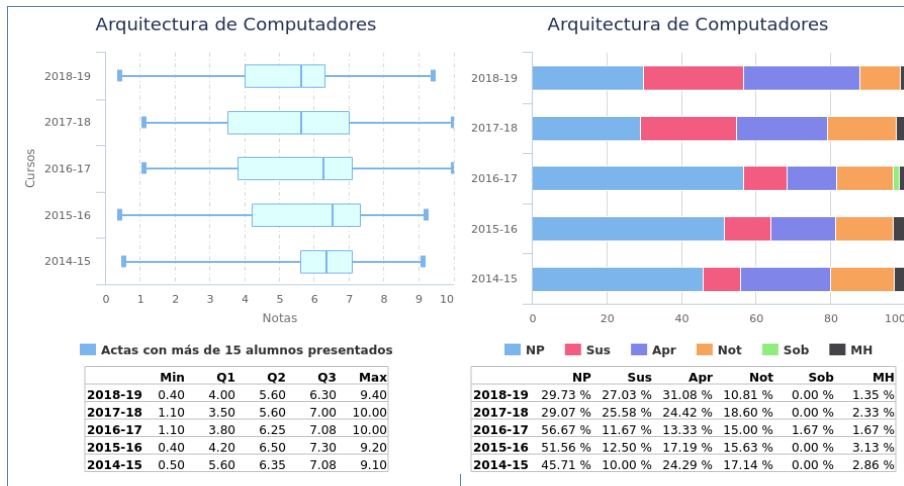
Arquitectura de Computadores

Cursos

2018-19
2017-18
2016-17
2015-16
2014-15

0 1 2 3 4 5 6 7 8 9 10

Notas

Actas con más de 15 alumnos presentados

| | Min | Q1 | Q2 | Q3 | Max |
|---|---|---|---|---|---|
| 2018-19 | 0.40 | 4.00 | 5.60 | 6.30 | 9.40 |
| 2017-18 | 1.10 | 3.50 | 5.60 | 7.00 | 10.00 |
| 2016-17 | 1.10 | 3.80 | 6.25 | 7.08 | 10.00 |
| 2015-16 | 0.40 | 4.20 | 6.50 | 7.30 | 9.20 |
| 2014-15 | 0.50 | 5.60 | 6.35 | 7.08 | 9.10 |

Arquitectura de Computadores

2018-19
2017-18
2016-17
2015-16
2014-15

0 20 40 60 80 10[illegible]

NP Sus Apr Not Sob MH

| | NP | Sus | Apr | Not | Sob | MH |
|---|---|---|---|---|---|---|
| 2018-19 | 29.73 % | 27.03 % | 31.08 % | 10.81 % | 0.00 % | 1.35 % |
| 2017-18 | 29.07 % | 25.58 % | 24.42 % | 18.60 % | 0.00 % | 2.33 % |
| 2016-17 | 56.67 % | 11.67 % | 13.33 % | 15.00 % | 1.67 % | 1.67 % |
| 2015-16 | 51.56 % | 12.50 % | 17.19 % | 15.63 % | 0.00 % | 3.13 % |
| 2014-15 | 45.71 % | 10.00 % | 24.29 % | 17.14 % | 0.00 % | 2.86 % |